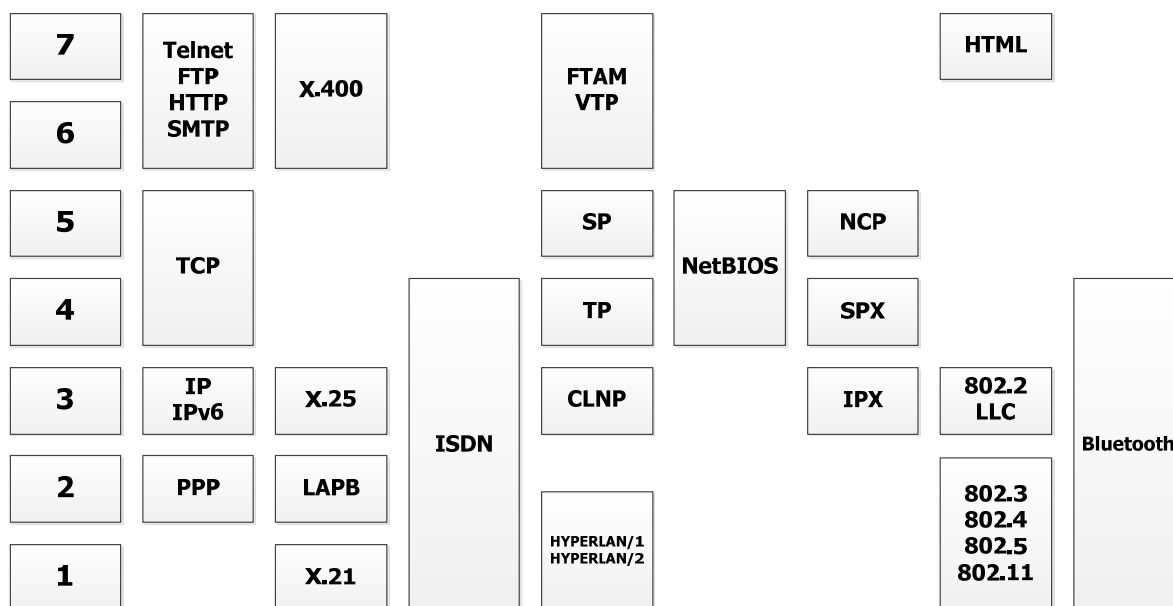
7

6

5

4

3

2

1

Telnet
FTP
HTTP
SMTP

TCP

IP
IPv6

PPP

X.400

X.25

LAPB

X.21

ISDN

FTAM
VTP

SP

TP

CLNP

HYPERLAN/1
HYPERLAN/2

NetBIOS

NCP

SPX

IPX

HTML

802.2
LLC

802.3
802.4
802.5
802.11

Bluetooth